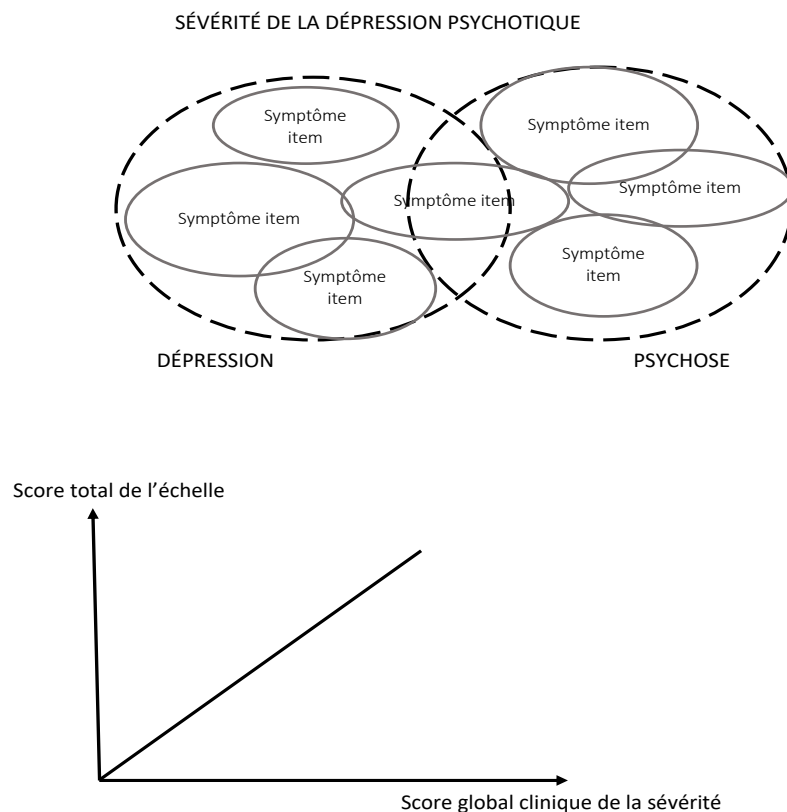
SÉVÉRITÉ DE LA DÉPRESSION PSYCHOTIQUE

Symptôme item

Symptôme item

Symptôme item

Symptôme item

Symptôme item

Symptôme item

Symptôme item

Symptôme item

DÉPRESSION

PSYCHOSE

Score total de l'échelle

Score global clinique de la sévérité